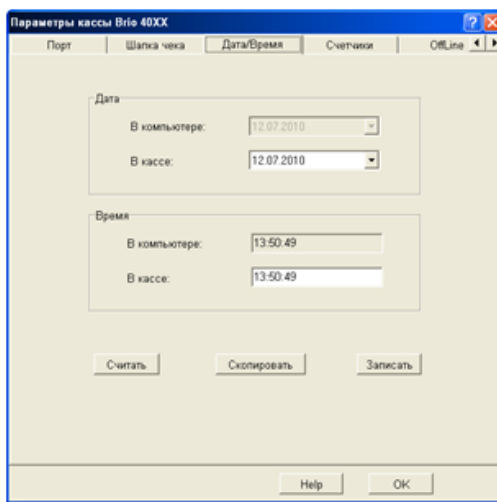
Параметры кассы Brio 40XX

Порт | Шапка чека | Дата/Время | Счетчики | OffLine

Дата

В компьютере: 12.07.2010

В кассе: 12.07.2010

Время

В компьютере: 13:50:49

В кассе: 13:50:49

Считать

Скопировать

Записать

Help

OK